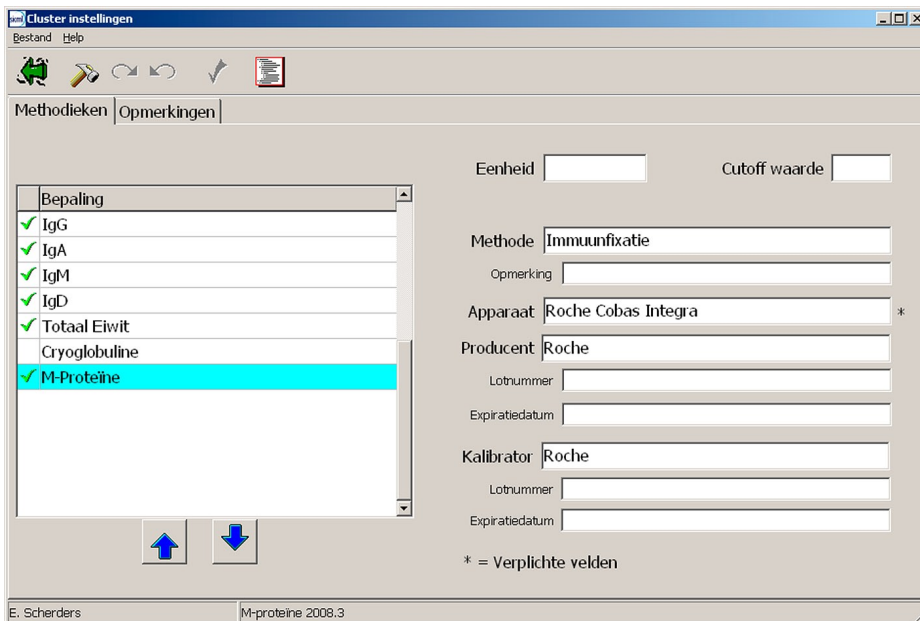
Cluster instellingen
Bestand Help

Methodieken | Opmerkingen

Eenheid
Cutoff waarde

| Bepaling |
|---|
| ✓ IgG |
| ✓ IgA |
| ✓ IgM |
| ✓ IgD |
| ✓ Totaal Eiwit |
| Cryoglobuline |
| ✓ M-Proteïne |

Methode Immuunfixatie
Opmerking
Apparaat Roche Cobas Integra *
Producent Roche
Lotnummer
Expiratiedatum
Kalibrator Roche
Lotnummer
Expiratiedatum

* = Verplichte velden

E. Scherders
M-proteïne 2008.3